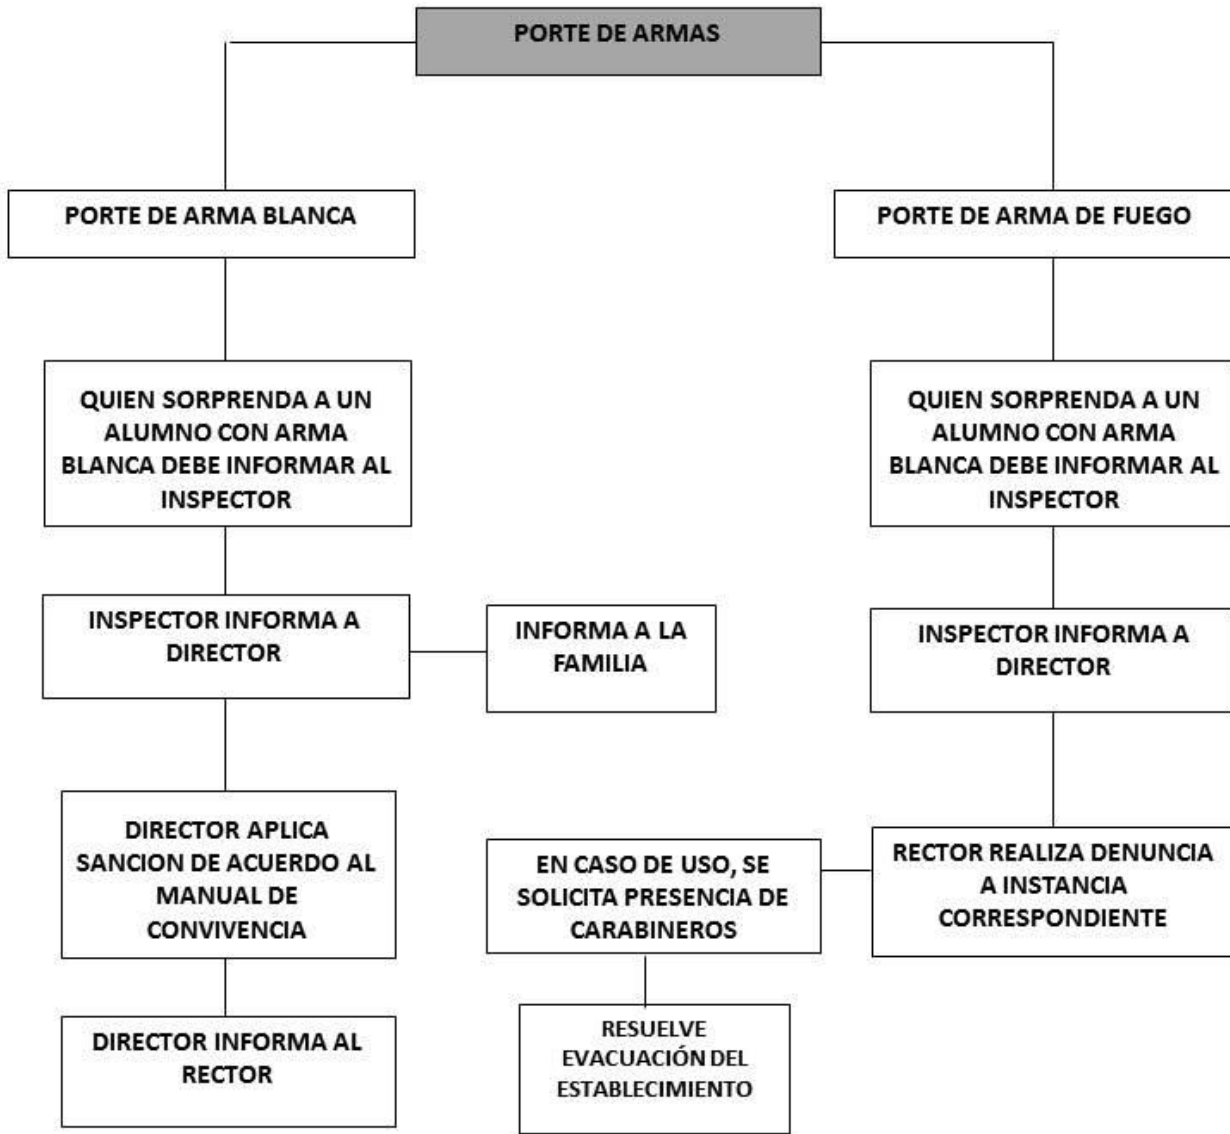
PORTE DE ARMAS

PORTE DE ARMA BLANCA

QUIEN SORPRENDA A UN ALUMNO CON ARMA BLANCA DEBE INFORMAR AL INSPECTOR

INSPECTOR INFORMA A DIRECTOR

INFORMA A LA FAMILIA

DIRECTOR APLICA SANCION DE ACUERDO AL MANUAL DE CONVIVENCIA

DIRECTOR INFORMA AL RECTOR

PORTE DE ARMA DE FUEGO

QUIEN SORPRENDA A UN ALUMNO CON ARMA BLANCA DEBE INFORMAR AL INSPECTOR

INSPECTOR INFORMA A DIRECTOR

RECTOR REALIZA DENUNCIA A INSTANCIA CORRESPONDIENTE

EN CASO DE USO, SE SOLICITA PRESENCIA DE CARABINEROS

RESUELVE EVACUACIÓN DEL ESTABLECIMIENTO